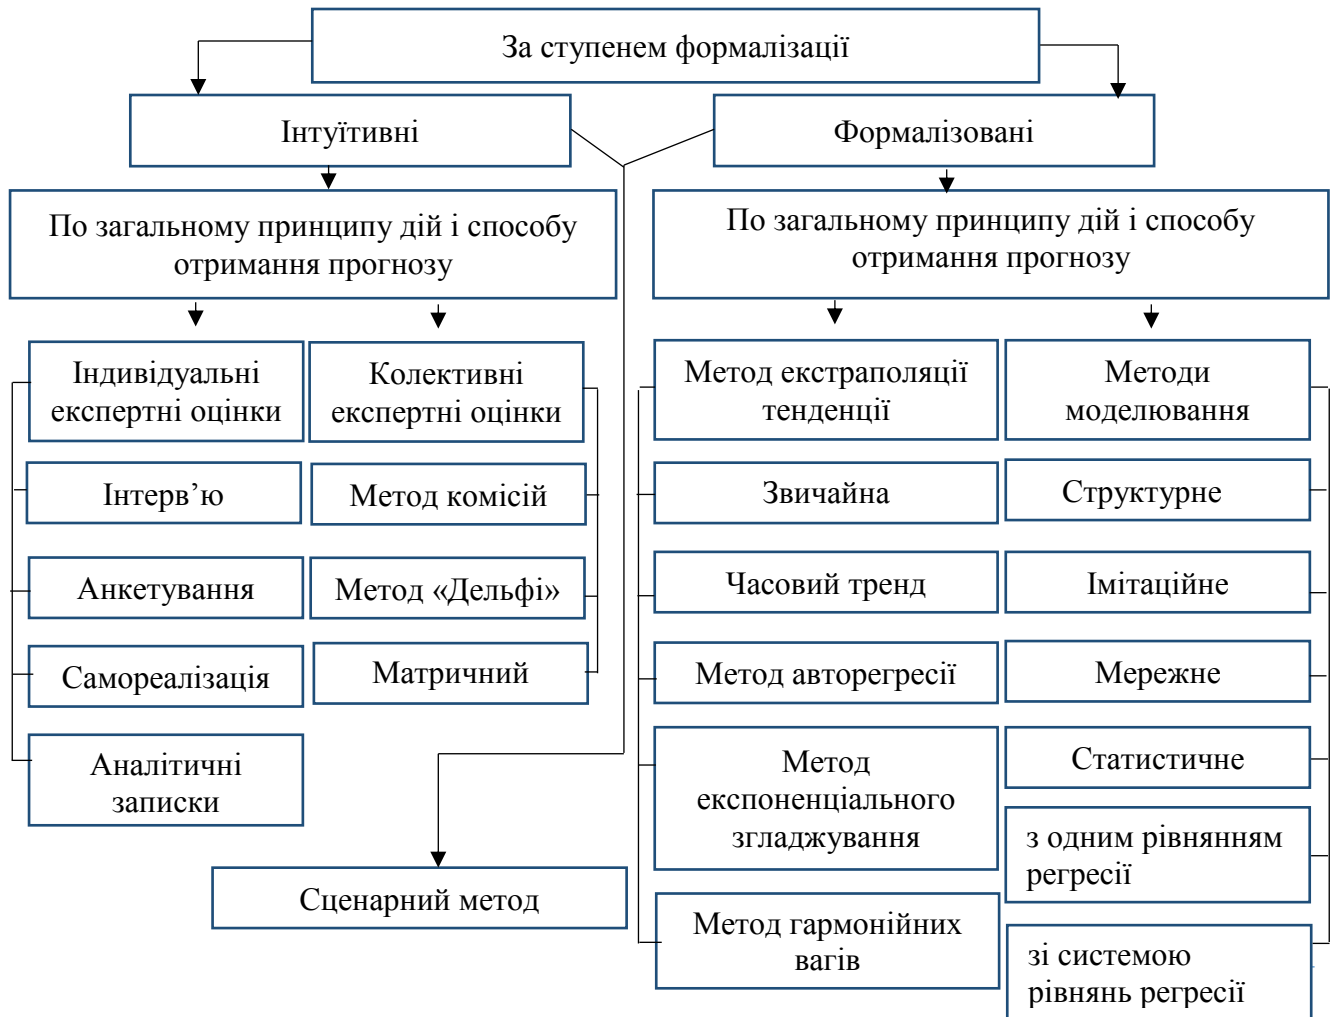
За ступенем формалізації

Інтуїтивні

Формалізовані

По загальному принципу дій і способу отримання прогнозу

По загальному принципу дій і способу отримання прогнозу

Індивідуальні експертні оцінки

Колективні експертні оцінки

Інтерв'ю

Метод комісій

Анкетування

Метод «Дельфі»

Самореалізація

Матричний

Аналітичні записки

Сценарний метод

Метод екстраполяції тенденції

Методи моделювання

Звичайна

Структурне

Часовий тренд

Імітаційне

Метод авторегресії

Мережне

Метод експоненціального згладжування

Статистичне

з одним рівнянням регресії

Метод гармонійних вагів

зі системою рівнянь регресії